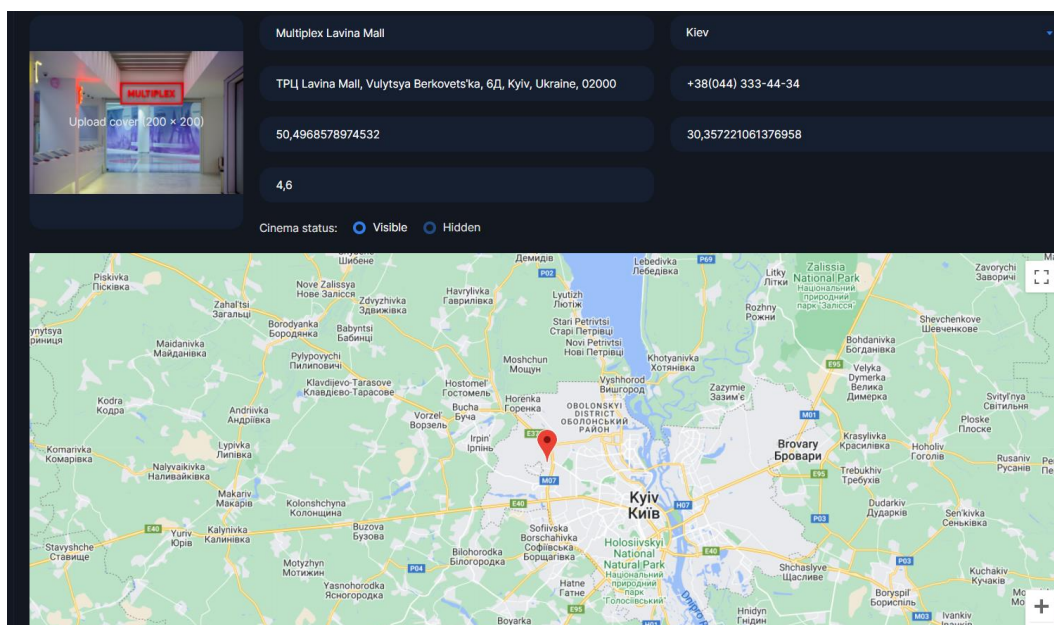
MULTIPLEX

Upload cover (200 × 200)

Multiplex Lavina Mall

Kiev

ТРЦ Lavina Mall, Vulytsya Berkovets'ka, 6Д, Kyiv, Ukraine, 02000

+38(044) 333-44-34

50,4968578974532

30,357221061376958

4,6

Cinema status: Visible Hidden

Шибене Демидів Lebedivka Лебедівка Litky Літки Zalissia National Park Національний природний парк Залісся Zavorychi Заворичі Piskivka Пісківка Nove Zalissya Нове Залісся Havrylivka Гаврилівка Lyutizh Лютіж Zahal'tsi Загальці Zdvyzhivka Здвижівка Rozhny Рожни Stari Petrivtsi Старі Петрівці Novi Petrivtsi Нові Петрівці Shevchenkove Шевченкове ynytsya Borodyanka Бородянка Babyntsi Бабинці Maidanivka Майданівка Bohdanivka Богданівка Pylypovychi Пилиповичі Moshchun Мощун Khotyanivka Хотянівка Velyka Dymerka Велика Димерка Klavdiievo-Tarasove Клавдієво-Тарасове Hostomel' Гостомель Vyshhorod Вишгород Zazymie Зазим'є Svityl'nya Світильня Kodra Кодра Andriivka Андріївка Horenka Горенка Bucha Буча Vorzel' Ворзель OBOLONSKYI DISTRICT ОБОЛОНСЬКИЙ РАЙОН Ploske Плоске Komarivka Комарівка Lypivka Липівка Irpin' Ірпінь Brovary Бровари Krasylivka Красилівка Hoholiv Гоголів Rusaniv Русанів Nalyvaikivka Наливайківка Trebukhiv Требухів Makariv Макарів Kolonshchyna Колонщина Kyiv Київ Dudarkiv Дударків Yuriv Юрів Kalynivka Калинівка Buzova Бузова Sofiivska Borshchahivka Софіївська Борщагівка Sen'kivka Сеньківка Stavyshche Ставище Holosiivskyi National Natural Park Національний природний парк Голосіївський Bilohorodka Білогородка Motyzhyn Мотижин Shchaslyve Щасливе Kuchakiv Кучаків Yasnohorodka Ясногородка Hatne Гатне Boryspil' Бориспіль Hnidyn Гнідин Ivankiv Boyarka E40 M07 H07 E95 M01 P02 P69 P03 P04 M03

+